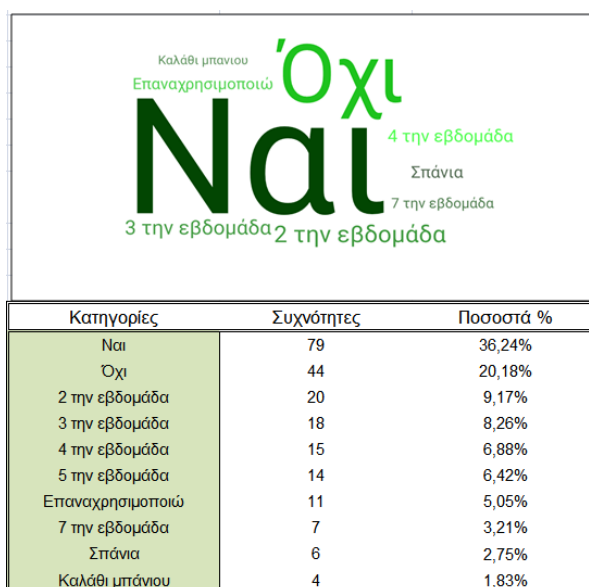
Καλάθι μπανιου
Επαναχρησιμοποιώ
Όχι
Ναι
4 την εβδομάδα
Σπάνια
7 την εβδομάδα
3 την εβδομάδα
2 την εβδομάδα

| Κατηγορίες | Συχνότητες | Ποσοστά % |
|---|---|---|
| Ναι | 79 | 36,24% |
| Όχι | 44 | 20,18% |
| 2 την εβδομάδα | 20 | 9,17% |
| 3 την εβδομάδα | 18 | 8,26% |
| 4 την εβδομάδα | 15 | 6,88% |
| 5 την εβδομάδα | 14 | 6,42% |
| Επαναχρησιμοποιώ | 11 | 5,05% |
| 7 την εβδομάδα | 7 | 3,21% |
| Σπάνια | 6 | 2,75% |
| Καλάθι μπάνιου | 4 | 1,83% |